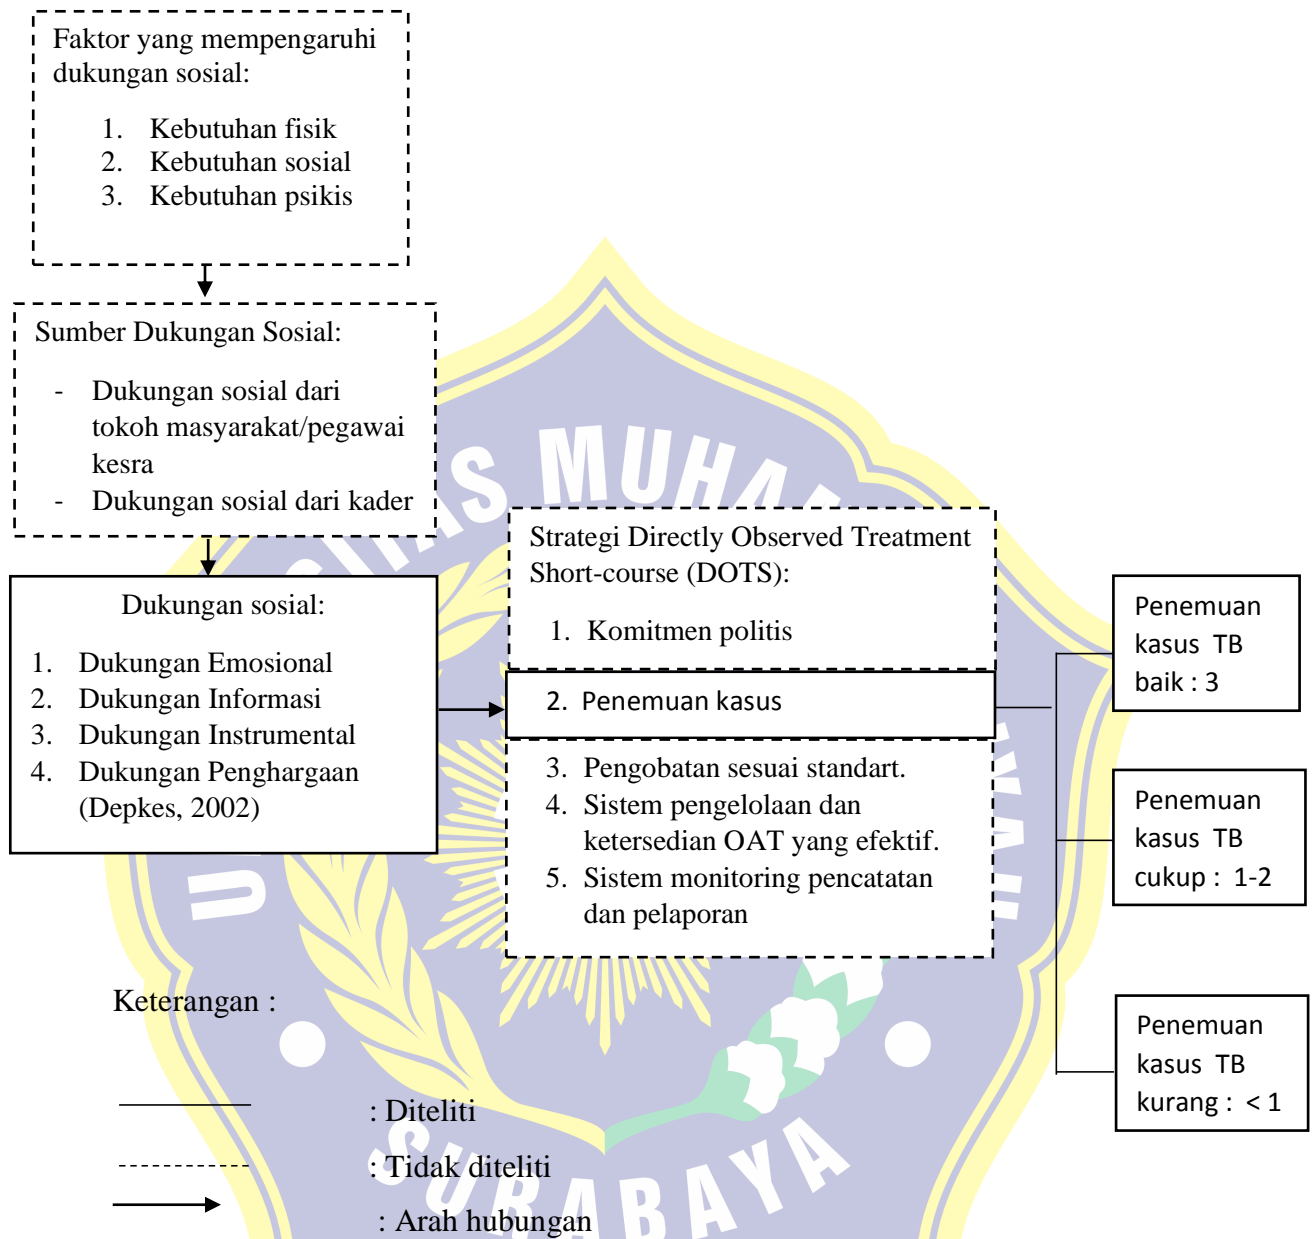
Faktor yang mempengaruhi dukungan sosial:

1. Kebutuhan fisik
2. Kebutuhan sosial
3. Kebutuhan psikis

Sumber Dukungan Sosial:

- Dukungan sosial dari tokoh masyarakat/pegawai kesra
- Dukungan sosial dari kader

Dukungan sosial:

1. Dukungan Emosional
2. Dukungan Informasi
3. Dukungan Instrumental
4. Dukungan Penghargaan (Depkes, 2002)

Strategi Directly Observed Treatment Short-course (DOTS):

1. Komitmen politis
2. Penemuan kasus
3. Pengobatan sesuai standart.
4. Sistem pengelolaan dan ketersedian OAT yang efektif.
5. Sistem monitoring pencatatan dan pelaporan

Penemuan kasus TB baik : 3

Penemuan kasus TB cukup : 1-2

Penemuan kasus TB kurang : < 1

Keterangan :

: Diteliti

: Tidak diteliti

: Arah hubungan